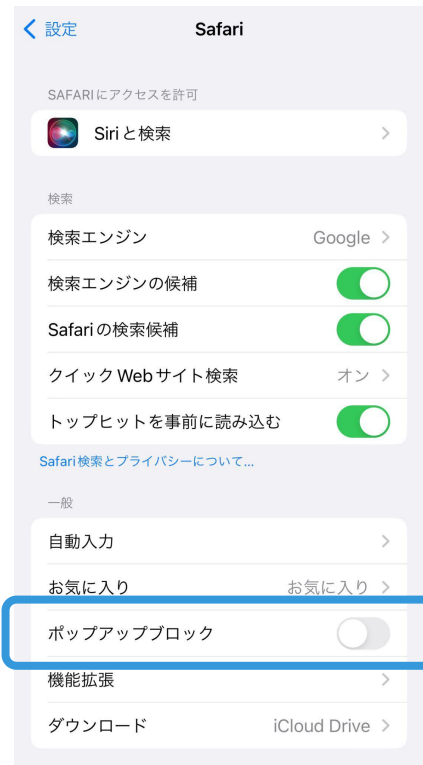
< 設定

Safari

SAFARIにアクセスを許可

Siriと検索 >

検索

検索エンジン Google >

検索エンジンの候補

Safariの検索候補

クイックWebサイト検索 オン >

トップヒットを事前に読み込む

Safari検索とプライバシーについて...

一般

自動入力 >

お気に入り お気に入り >

ポップアップブロック

機能拡張 >

ダウンロード iCloud Drive >